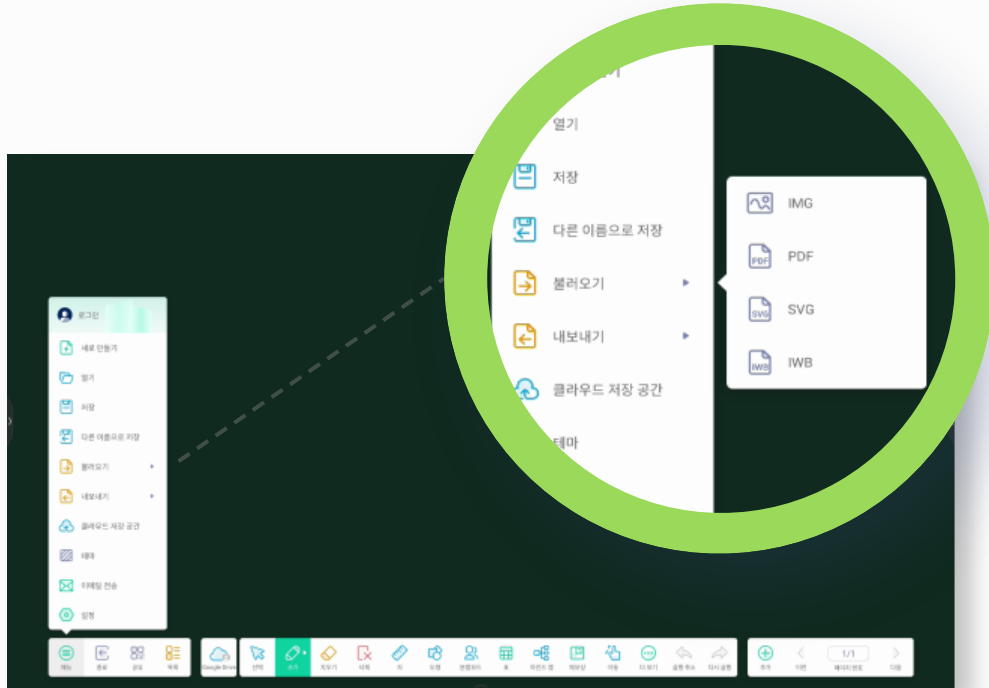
열기

저장

다른 이름으로 저장

불러오기

내보내기

클라우드 저장 공간

테마

IMG

PDF

SVG

IWB

로그인

새로 만들기

열기

저장

다른 이름으로 저장

불러오기

내보내기

클라우드 저장 공간

테마

이메일 전송

설정

메뉴 종료 공유 목록

Google Drive

선택 쓰기 지우기 삭제 자 도형 썬랩퍼 표 마인드 맵 헤보상 이동 더 보기 실행 취소 다시 실행

추가 이전 1/1 페이지번호 다음